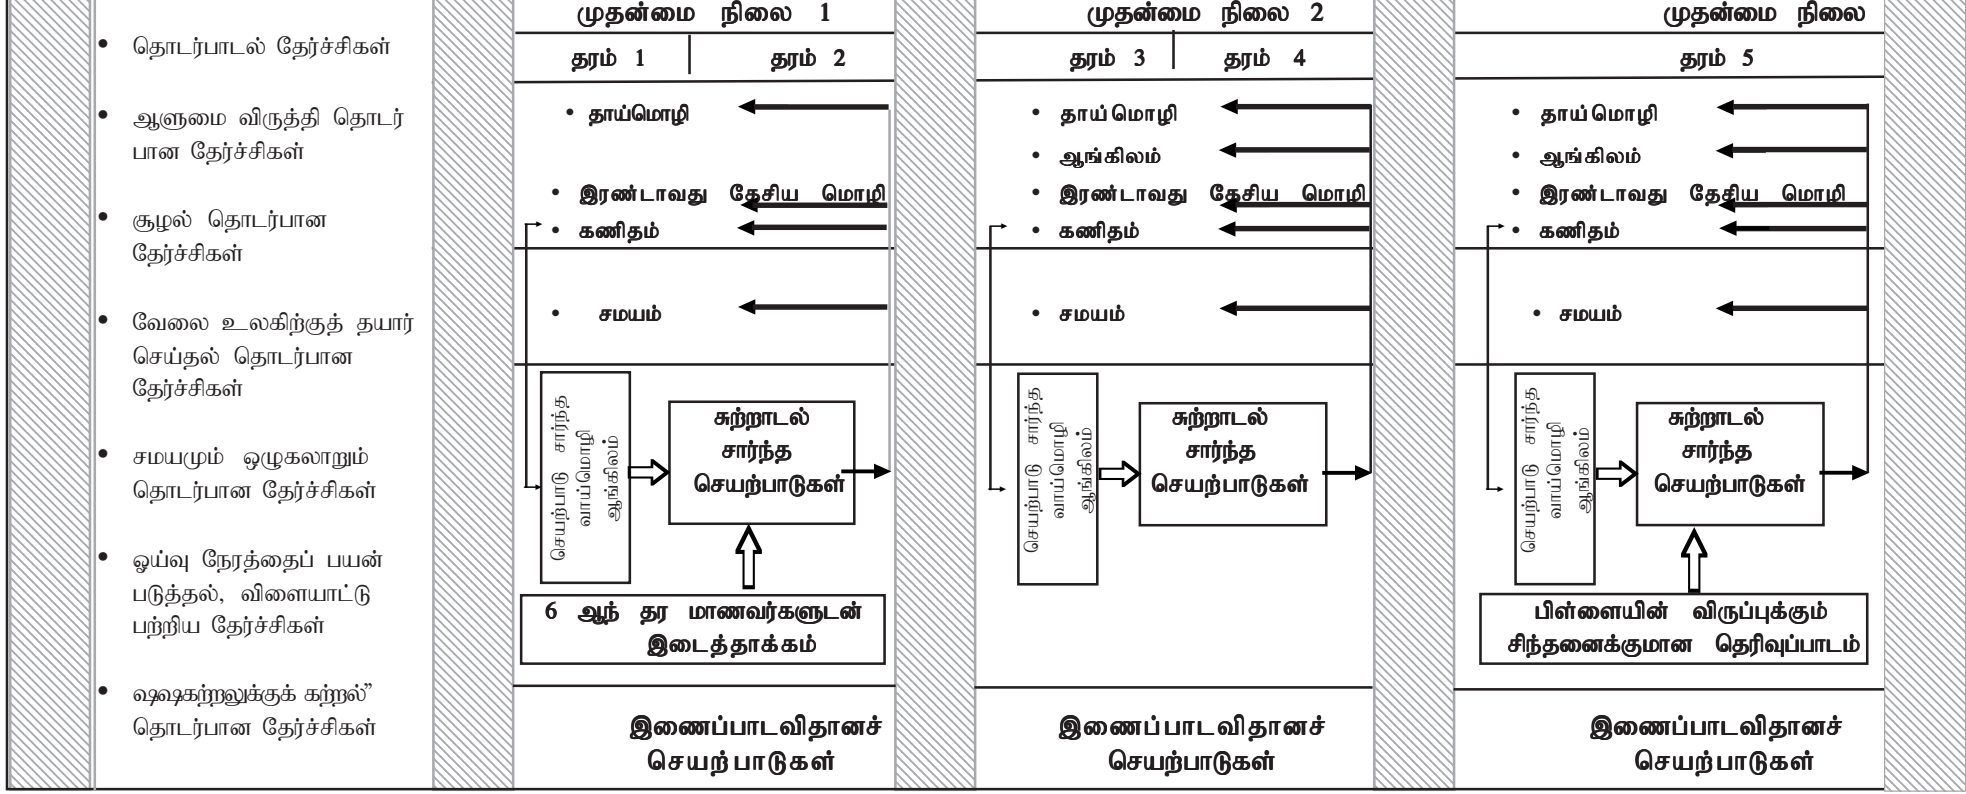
• தொடர்பாடல் தேர்ச்சிகள்

• ஆளுமை விருத்தி தொடர் பான தேர்ச்சிகள்

• சூழல் தொடர்பான தேர்ச்சிகள்

• வேலை உலகிற்குத் தயார் செய்தல் தொடர்பான தேர்ச்சிகள்

• சமயமும் ஒழுகலாறும் தொடர்பான தேர்ச்சிகள்

• ஓய்வு நேரத்தைப் பயன் படுத்தல், விளையாட்டு பற்றிய தேர்ச்சிகள்

• ஷஷகற்றலுக்குக் கற்றல்" தொடர்பான தேர்ச்சிகள்

முதன்மை நிலை 1

தரம் 1 | தரம் 2

• தாய்மொழி

• இரண்டாவது தேசிய மொழி

• கணிதம்

• சமயம்

செயற்பாடு சார்ந்த வாய்மொழி ஆங்கிலம்

சுற்றாடல் சார்ந்த செயற்பாடுகள்

6 ஆந் தர மாணவர்களுடன் இடைத்தாக்கம்

இணைப்பாடவிதானச் செயற்பாடுகள்

முதன்மை நிலை 2

தரம் 3 | தரம் 4

• தாய்மொழி

• ஆங்கிலம்

• இரண்டாவது தேசிய மொழி

• கணிதம்

• சமயம்

செயற்பாடு சார்ந்த வாய்மொழி ஆங்கிலம்

சுற்றாடல் சார்ந்த செயற்பாடுகள்

இணைப்பாடவிதானச் செயற்பாடுகள்

முதன்மை நிலை

தரம் 5

• தாய்மொழி

• ஆங்கிலம்

• இரண்டாவது தேசிய மொழி

• கணிதம்

• சமயம்

செயற்பாடு சார்ந்த வாய்மொழி ஆங்கிலம்

சுற்றாடல் சார்ந்த செயற்பாடுகள்

பிள்ளையின் விருப்புக்கும் சிந்தனைக்குமான தெரிவுப்பாடம்

இணைப்பாடவிதானச் செயற்பாடுகள்